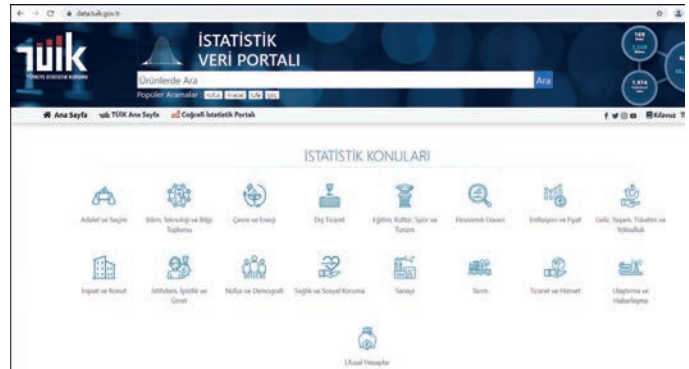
data.tuik.gov.tr

TÜİK
TÜRKİYE İSTATİSTİK KURUMU

İSTATİSTİK
VERİ PORTALI

Ürünlerde Ara
Ara
Popüler Aramalar: nüfus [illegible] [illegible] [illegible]

Ana Sayfa TÜİK Ana Sayfa Coğrafi İstatistik Portalı
Kılavuz

İSTATİSTİK KONULARI

Adalet ve Seçim
Bilim, Teknoloji ve Bilgi Toplumu
Çevre ve Enerji
Dış Ticaret
Eğitim, Kültür, Spor ve Turizm
Ekonomik Güven
Enflasyon ve Fiyat
Gelir, Yaşam, Tüketim ve Yoksulluk
İnşaat ve Konut
İstihdam, İşsizlik ve Ücret
Nüfus ve Demografi
Sağlık ve Sosyal Koruma
Sanayi
Tarım
Ticaret ve Hizmet
Ulaştırma ve Haberleşme
Ulusal Hesaplar